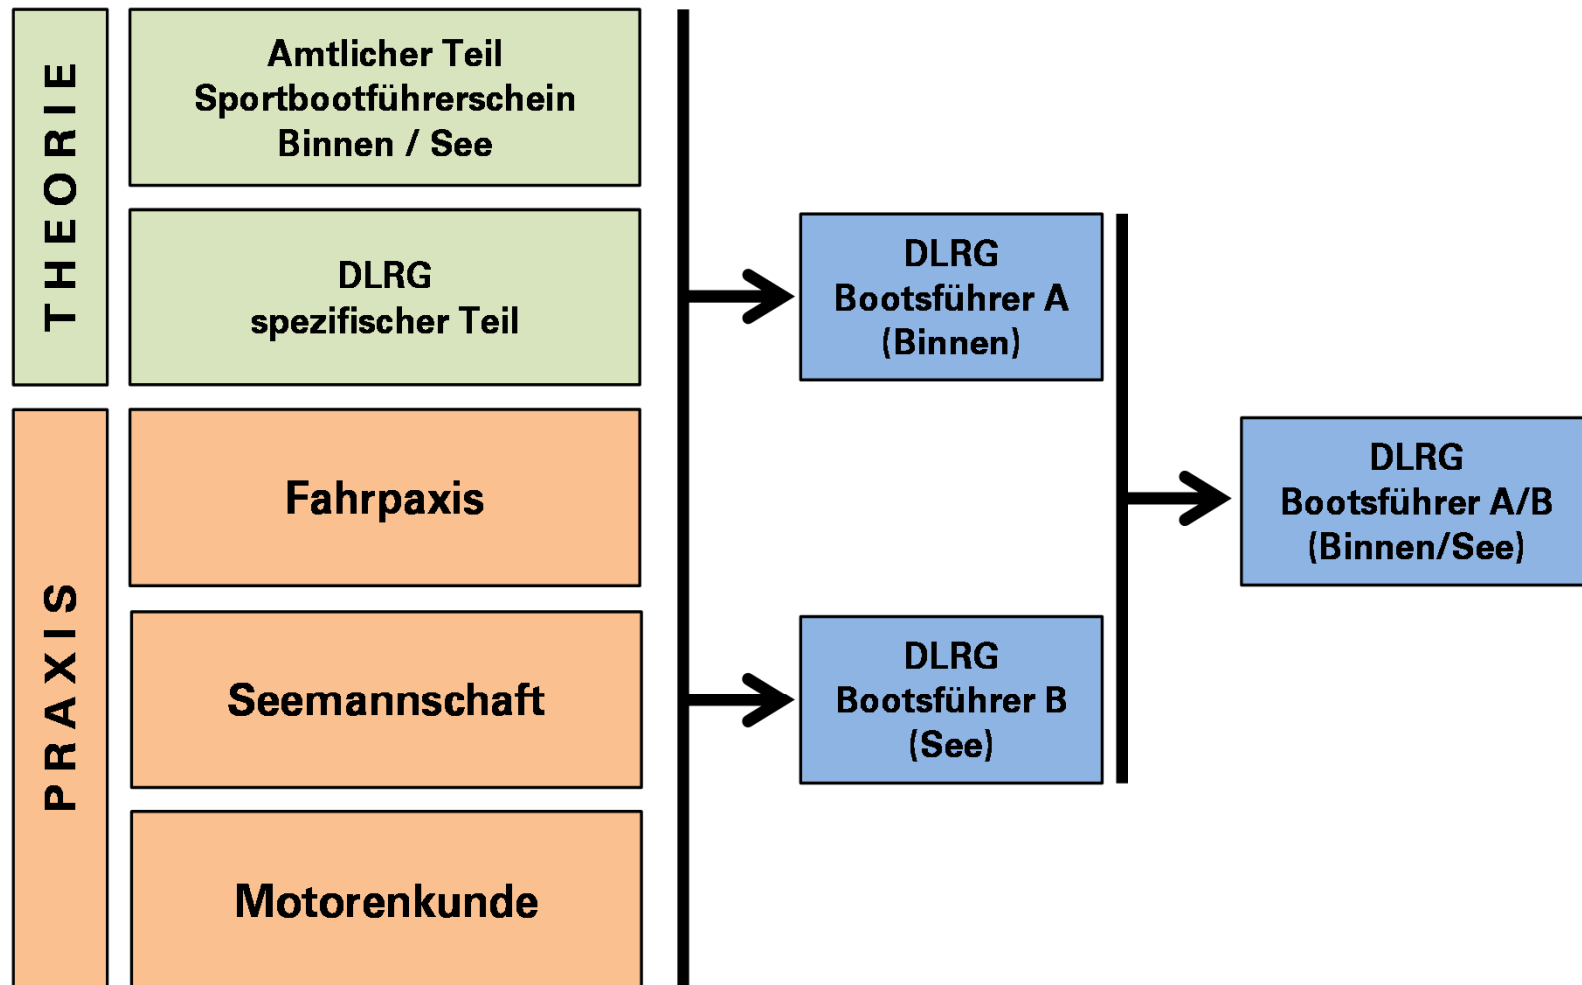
THEORIE

Amtlicher Teil
Sportbootführerschein
Binnen / See

DLRG
spezifischer Teil

PRAXIS

Fahrpaxis

Seemannschaft

Motorenkunde

DLRG
Bootsführer A
(Binnen)

DLRG
Bootsführer B
(See)

DLRG
Bootsführer A/B
(Binnen/See)